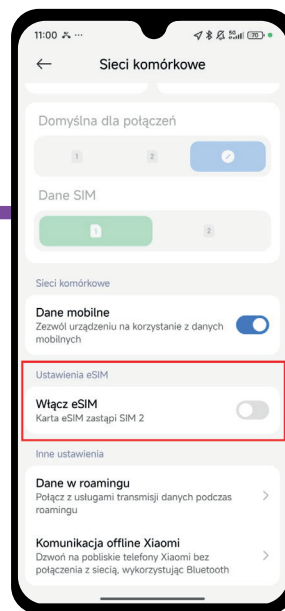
11:00

Sieci komórkowe

Domyślna dla połączeń

1

2

Dane SIM

1

2

Sieci komórkowe

Dane mobilne
Zezwól urządzeniu na korzystanie z danych mobilnych

Ustawienia eSIM

Włącz eSIM
Karta eSIM zastąpi SIM 2

Inne ustawienia

Dane w roamingu
Połącz z usługami transmisji danych podczas roamingu

Komunikacja offline Xiaomi
Dzwoń na pobliskie telefony Xiaomi bez połączenia z siecią, wykorzystując Bluetooth